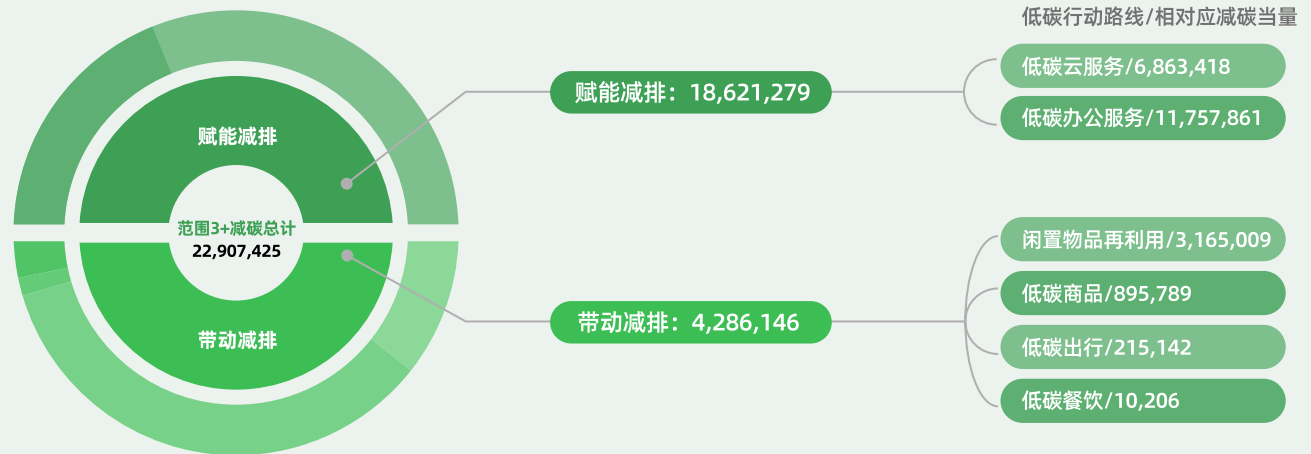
低碳行动路线/相对应减碳当量

赋能减排

范围3+减碳总计
22,907,425

带动减排

赋能减排：18,621,279

低碳云服务/6,863,418

低碳办公服务/11,757,861

带动减排：4,286,146

闲置物品再利用/3,165,009

低碳商品/895,789

低碳出行/215,142

低碳餐饮/10,206